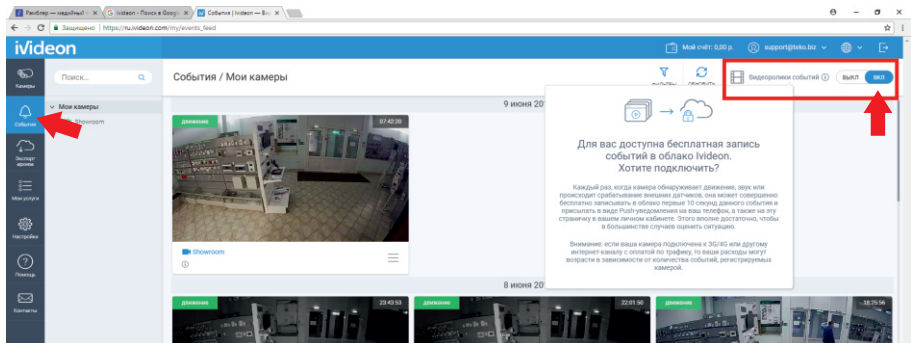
Рамблер — медийный × | Ivideon - Поиск в Goog × | События | Ivideon — Вс ×

Защищено | https://ru.ivideon.com/my/events_feed

Ivideon

Мой счёт: 0,00 р.
support@teko.biz

Камеры
События
Экспорт архива
Мои услуги
Настройки
Помощь
Контакты

Поиск...

Мои камеры
Showroom

События / Мои камеры

Фильтры
Обновить

Видеоролики событий
выкл
вкл

9 июня 20

движение
07:42:20

Showroom

Для вас доступна бесплатная запись событий в облако Ivideon. Хотите подключить?

Каждый раз, когда камера обнаруживает движение, звук или происходит срабатывание внешних датчиков, она может совершенно бесплатно записывать в облако первые 10 секунд данного события и присылать в виде Push-уведомления на ваш телефон, а также на эту страничку в вашем личном кабинете. Этого вполне достаточно, чтобы в большинстве случаев оценить ситуацию.

Внимание: если ваша камера подключена к 3G/4G или другому интернет-каналу с оплатой по трафику, то ваши расходы могут возрасти в зависимости от количества событий, регистрируемых камерой.

8 июня

движение
23:43:53

движение
22:01:50

движение
18:25:56